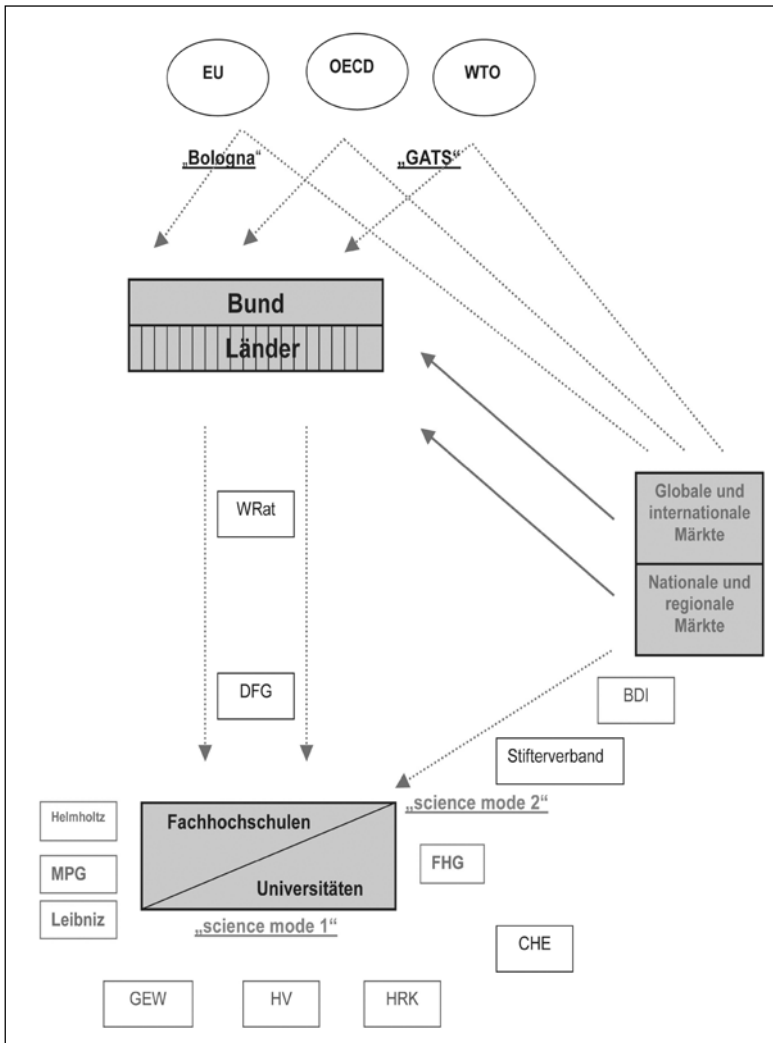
EU

OECD

WTO

„Bologna“

„GATS“

Bund

Länder

WRat

DFG

Globale und internationale Märkte

Nationale und regionale Märkte

BDI

Stifterverband

„science mode 2“

Helmholtz

MPG

Leibniz

Fachhochschulen

Universitäten

„science mode 1“

FHG

CHE

GEW

HV

HRK